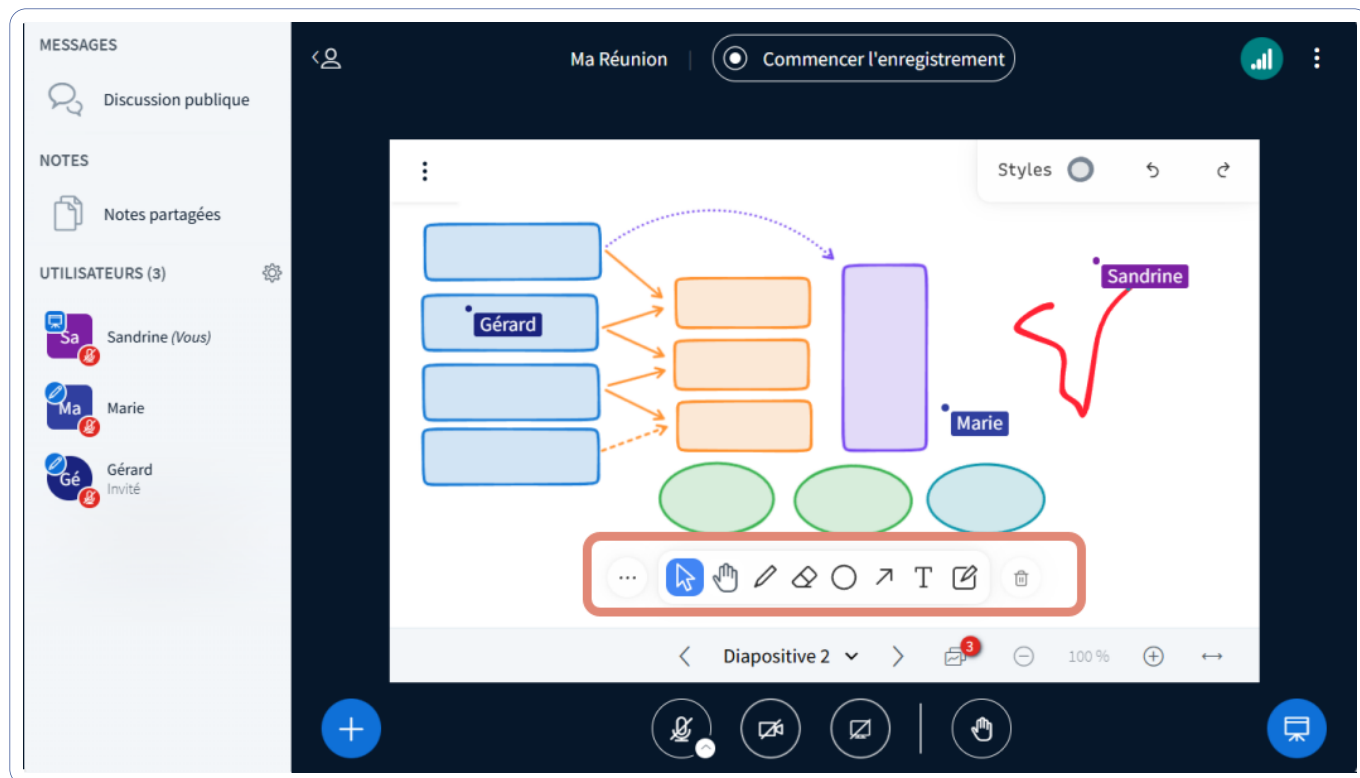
MESSAGES

Discussion publique

NOTES

Notes partagées

UTILISATEURS (3)

Sa Sandrine (Vous)

Ma Marie

Gé Gérard
Invité

Ma Réunion

Commencer l'enregistrement

Styles

Gérard

Sandrine

Marie

...

Diapositive 2

3

100 %